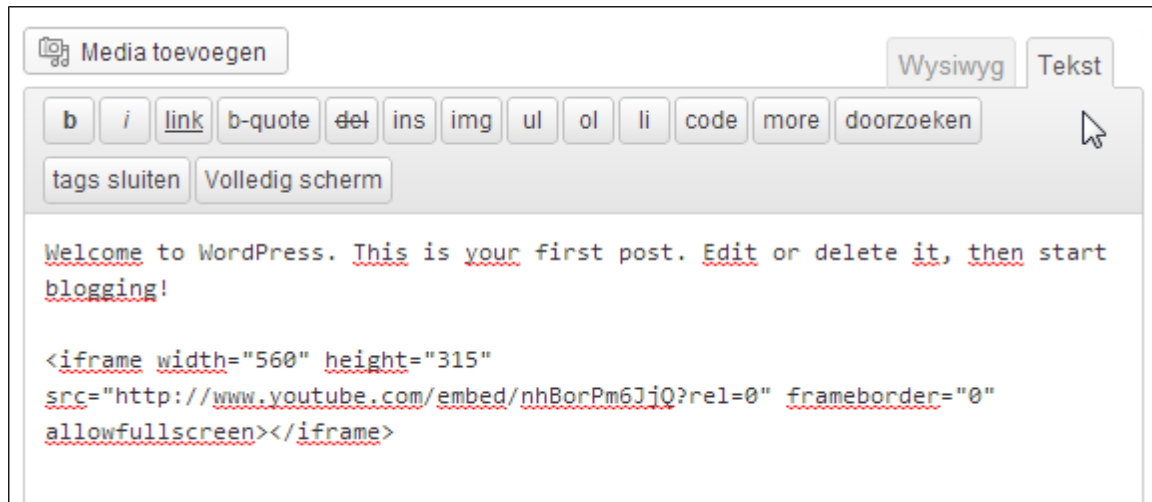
Media toevoegen

Wysiwyg Tekst

b i link b-quote del ins img ul ol li code more doorzoeken

tags sluiten Volledig scherm

Welcome to WordPress. This is your first post. Edit or delete it, then start blogging!

<iframe width="560" height="315" src="http://www.youtube.com/embed/nhBorPm6JjQ?rel=0" frameborder="0" allowfullscreen></iframe>